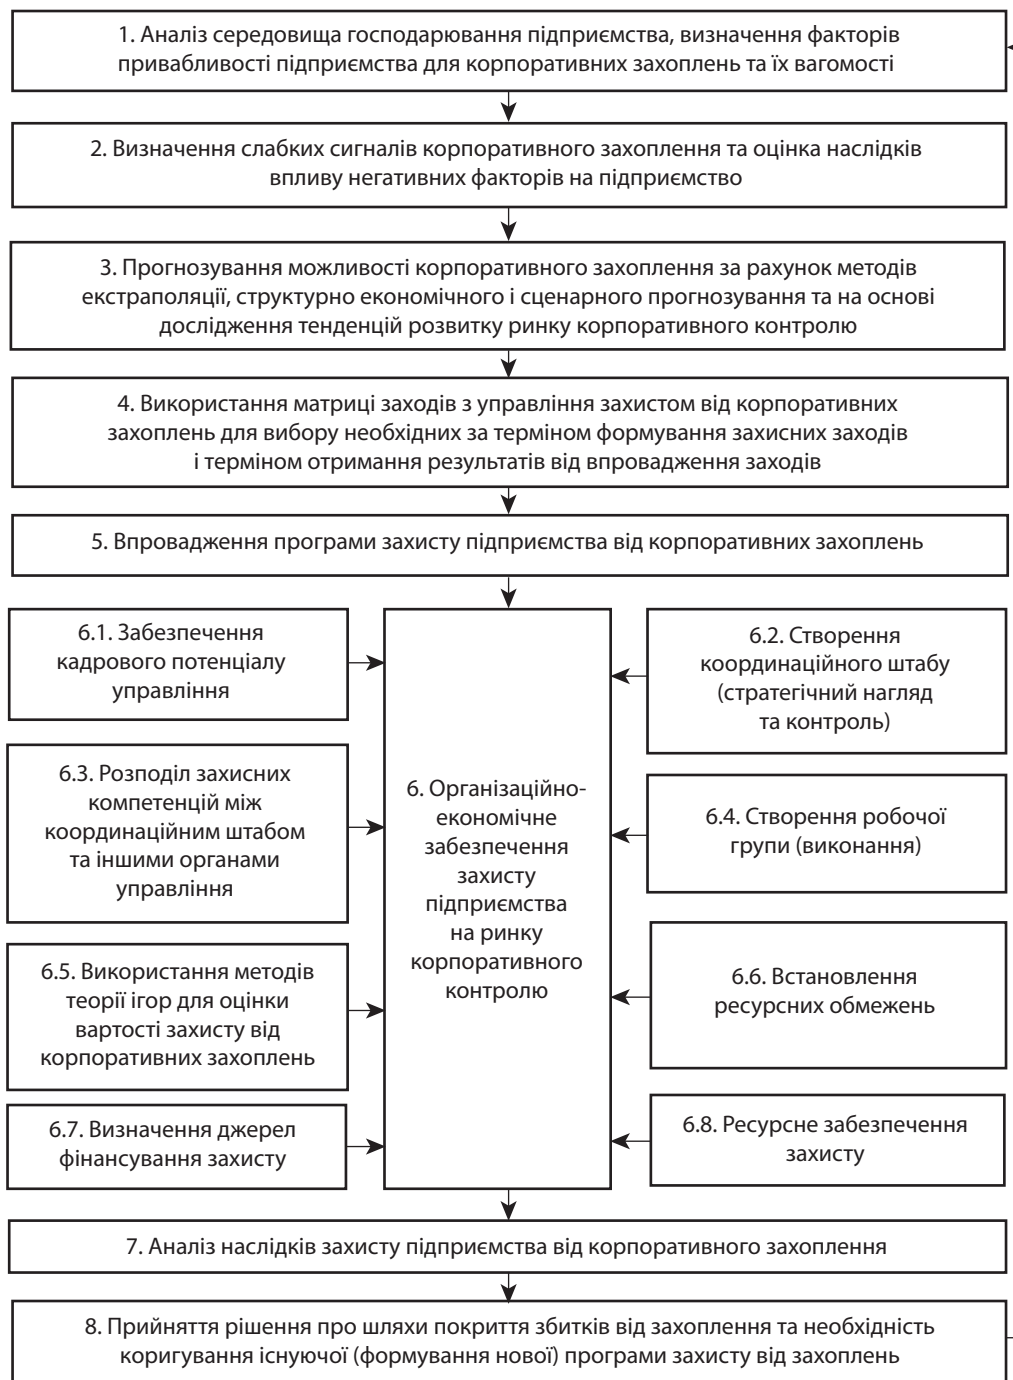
1. Аналіз середовища господарювання підприємства, визначення факторів привабливості підприємства для корпоративних захоплень та їх вагомості

2. Визначення слабких сигналів корпоративного захоплення та оцінка наслідків впливу негативних факторів на підприємство

3. Прогнозування можливості корпоративного захоплення за рахунок методів екстраполяції, структурно економічного і сценарного прогнозування та на основі дослідження тенденцій розвитку ринку корпоративного контролю

4. Використання матриці заходів з управління захистом від корпоративних захоплень для вибору необхідних за терміном формування захисних заходів і терміном отримання результатів від впровадження заходів

5. Впровадження програми захисту підприємства від корпоративних захоплень

6.1. Забезпечення кадрового потенціалу управління

6.2. Створення координаційного штабу (стратегічний нагляд та контроль)

6.3. Розподіл захисних компетенцій між координаційним штабом та іншими органами управління

6. Організаційно-економічне забезпечення захисту підприємства на ринку корпоративного контролю

6.4. Створення робочої групи (виконання)

6.5. Використання методів теорії ігор для оцінки вартості захисту від корпоративних захоплень

6.6. Встановлення ресурсних обмежень

6.7. Визначення джерел фінансування захисту

6.8. Ресурсне забезпечення захисту

7. Аналіз наслідків захисту підприємства від корпоративного захоплення

8. Прийняття рішення про шляхи покриття збитків від захоплення та необхідність коригування існуючої (формування нової) програми захисту від захоплень